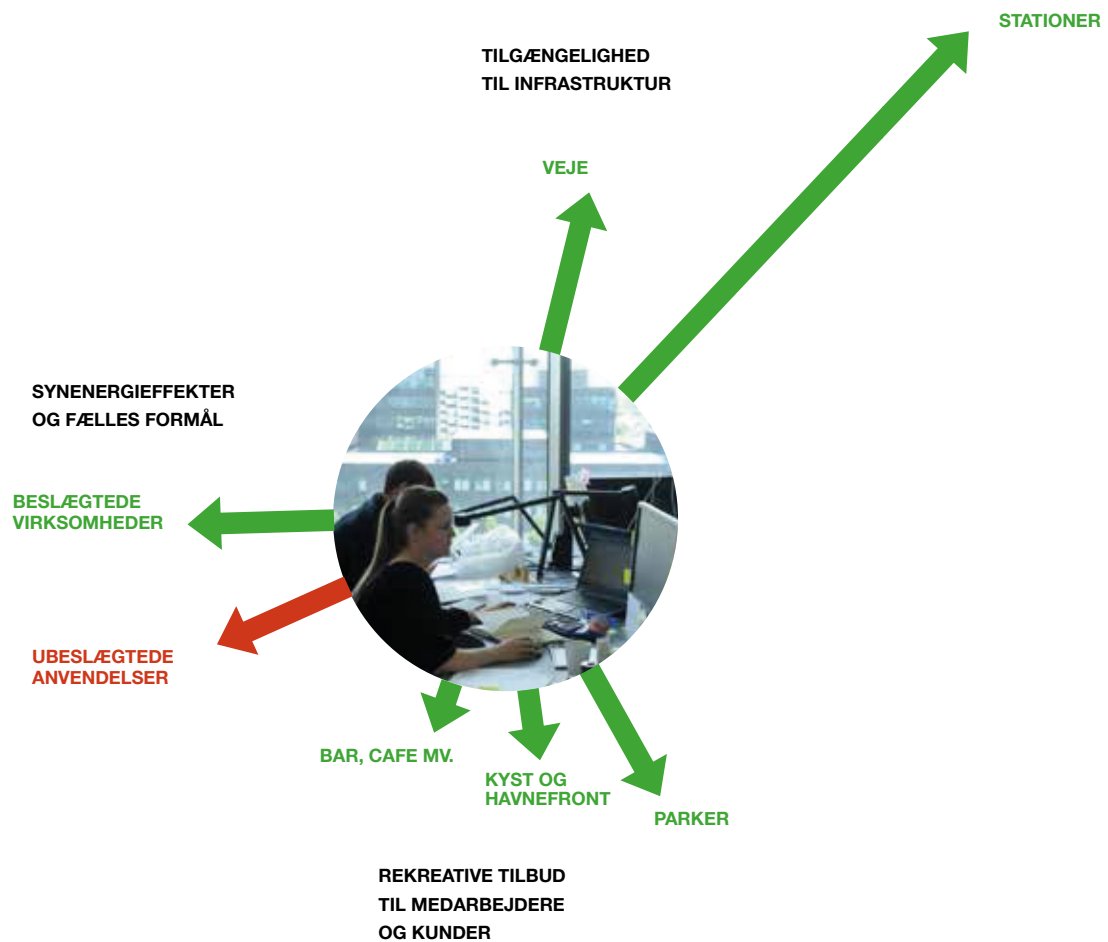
STATIONER

TILGÆNGELIGHED
TIL INFRASTRUKTUR

VEJE

SYNENERGIEFFEKTER
OG FÆLLES FORMÅL

BESLÆGTEDE
VIRKSOMHEDER

UBESLÆGTEDE
ANVENDELSER

BAR, CAFE MV.

KYST OG
HAVNEFRONT

PARKER

REKREATIVE TILBUD
TIL MEDARBEJDERE
OG KUNDER